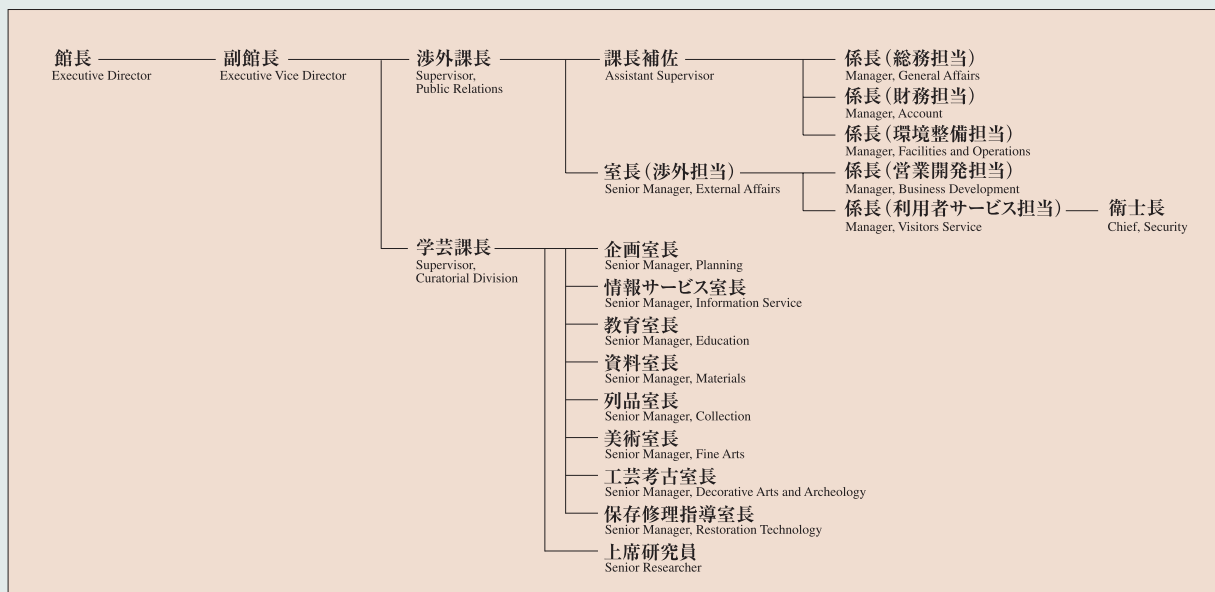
館長
Executive Director

副館長
Executive Vice Director

渉外課長
Supervisor, Public Relations

課長補佐
Assistant Supervisor

係長（総務担当）
Manager, General Affairs

係長（財務担当）
Manager, Account

係長（環境整備担当）
Manager, Facilities and Operations

室長（渉外担当）
Senior Manager, External Affairs

係長（営業開発担当）
Manager, Business Development

係長（利用者サービス担当）
Manager, Visitors Service

衛士長
Chief, Security

学芸課長
Supervisor, Curatorial Division

企画室長
Senior Manager, Planning

情報サービス室長
Senior Manager, Information Service

教育室長
Senior Manager, Education

資料室長
Senior Manager, Materials

列品室長
Senior Manager, Collection

美術室長
Senior Manager, Fine Arts

工芸考古室長
Senior Manager, Decorative Arts and Archeology

保存修理指導室長
Senior Manager, Restoration Technology

上席研究員
Senior Researcher